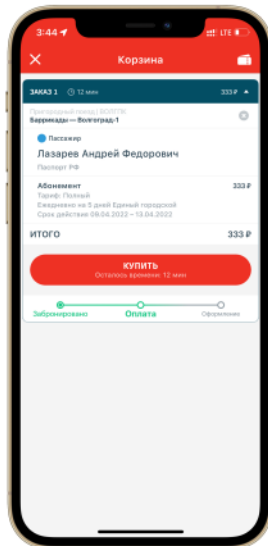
3:44 LTE

Корзина

ЗАКАЗ 1 12 мин 333 ₽

Пригородный поезд ВОЛГПК
Баррикады — Волгоград-1

Пассажир
Лазарев Андрей Федорович
Паспорт РФ

Абонемент 333 ₽
Тариф Полный
Ежедневно на 5 дней Единый городской
Срок действия 09.04.2022 — 13.04.2022

ИТОГО 333 ₽

КУПИТЬ
Осталось времени: 12 мин

Забронировано Оплата Оформление